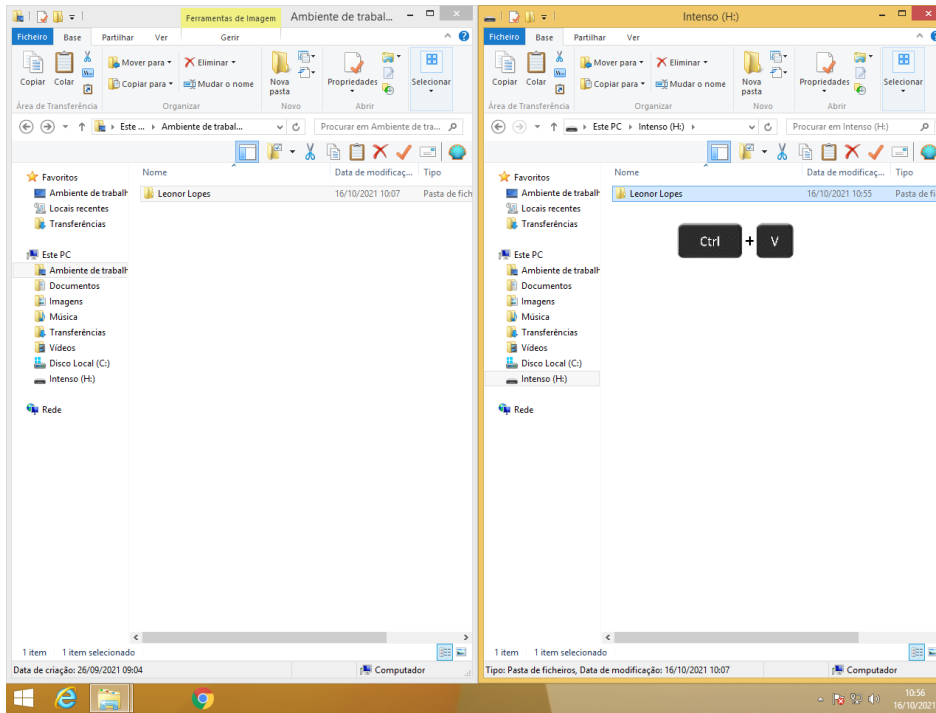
Ferramentas de Imagem Ambiente de trabal...

Ficheiro Base Partilhar Ver Gerir

Copiar Colar Mover para ▾ Eliminar ▾ Copiar para ▾ Mudar o nome Nova pasta Propriedades Selecionar

Área de Transferência Organizar Novo Abrir

Este ... › Ambiente de trabal... › Procurar em Ambiente de tra...

Favoritos
Ambiente de trabalh
Locais recentes
Transferências

Este PC
Ambiente de trabalh
Documentos
Imagens
Música
Transferências
Vídeos
Disco Local (C:)
Intenso (H:)

Rede

| Nome | Data de modificaç... | Tipo |
|---|---|---|
| Leonor Lopes | 16/10/2021 10:07 | Pasta de fich |

1 item 1 item selecionado

Data de criação: 26/09/2021 09:04 Computador

Intenso (H:)

Ficheiro Base Partilhar Ver

Copiar Colar Mover para ▾ Eliminar ▾ Copiar para ▾ Mudar o nome Nova pasta Propriedades Selecionar

Área de Transferência Organizar Novo Abrir

Este PC › Intenso (H:) › Procurar em Intenso (H:)

Favoritos
Ambiente de trabalh
Locais recentes
Transferências

Este PC
Ambiente de trabalh
Documentos
Imagens
Música
Transferências
Vídeos
Disco Local (C:)
Intenso (H:)

Rede

| Nome | Data de modificaç... | Tipo |
|---|---|---|
| Leonor Lopes | 16/10/2021 10:55 | Pasta de fi |

Ctrl + V

1 item 1 item selecionado

Tipo: Pasta de ficheiros, Data de modificação: 16/10/2021 10:07 Computador

10:56
16/10/2021